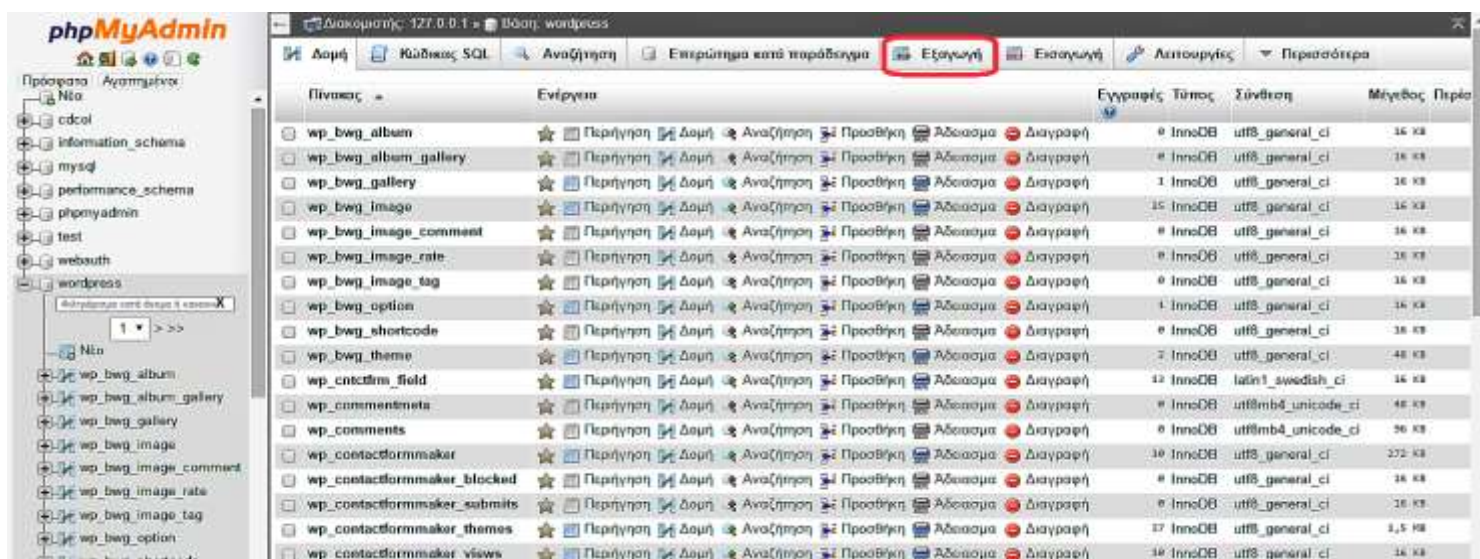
phpMyAdmin

Πρόσφατα Αγαπημένα

Νέο
cdcol
information_schema
mysql
performance_schema
phpmyadmin
test
webauth
wordpress
Φιλτράρισμα κατά όνομα ή κανονικ X
1 > >>
Νέο
wp_bwg_album
wp_bwg_album_gallery
wp_bwg_gallery
wp_bwg_image
wp_bwg_image_comment
wp_bwg_image_rate
wp_bwg_image_tag
wp_bwg_option

Διακομιστής: 127.0.0.1 » Βάση: wordpress

Δομή | Κώδικας SQL | Αναζήτηση | Επερώτημα κατά παράδειγμα | Εξαγωγή | Εισαγωγή | Λειτουργίες | Περισσότερα

| Πίνακας | Ενέργεια | Εγγραφές | Τύπος | Σύνθεση | Μέγεθος | Περίσ |
|---|---|---|---|---|---|---|
| wp_bwg_album | Περιήγηση Δομή Αναζήτηση Προσθήκη Άδειασμα Διαγραφή | 0 | InnoDB | utf8_general_ci | 16 KB | |
| wp_bwg_album_gallery | Περιήγηση Δομή Αναζήτηση Προσθήκη Άδειασμα Διαγραφή | 0 | InnoDB | utf8_general_ci | 16 KB | |
| wp_bwg_gallery | Περιήγηση Δομή Αναζήτηση Προσθήκη Άδειασμα Διαγραφή | 1 | InnoDB | utf8_general_ci | 16 KB | |
| wp_bwg_image | Περιήγηση Δομή Αναζήτηση Προσθήκη Άδειασμα Διαγραφή | 15 | InnoDB | utf8_general_ci | 16 KB | |
| wp_bwg_image_comment | Περιήγηση Δομή Αναζήτηση Προσθήκη Άδειασμα Διαγραφή | 0 | InnoDB | utf8_general_ci | 16 KB | |
| wp_bwg_image_rate | Περιήγηση Δομή Αναζήτηση Προσθήκη Άδειασμα Διαγραφή | 0 | InnoDB | utf8_general_ci | 16 KB | |
| wp_bwg_image_tag | Περιήγηση Δομή Αναζήτηση Προσθήκη Άδειασμα Διαγραφή | 0 | InnoDB | utf8_general_ci | 16 KB | |
| wp_bwg_option | Περιήγηση Δομή Αναζήτηση Προσθήκη Άδειασμα Διαγραφή | 1 | InnoDB | utf8_general_ci | 16 KB | |
| wp_bwg_shortcode | Περιήγηση Δομή Αναζήτηση Προσθήκη Άδειασμα Διαγραφή | 0 | InnoDB | utf8_general_ci | 16 KB | |
| wp_bwg_theme | Περιήγηση Δομή Αναζήτηση Προσθήκη Άδειασμα Διαγραφή | 2 | InnoDB | utf8_general_ci | 48 KB | |
| wp_cntctfrm_field | Περιήγηση Δομή Αναζήτηση Προσθήκη Άδειασμα Διαγραφή | 12 | InnoDB | latin1_swedish_ci | 16 KB | |
| wp_commentmeta | Περιήγηση Δομή Αναζήτηση Προσθήκη Άδειασμα Διαγραφή | 0 | InnoDB | utf8mb4_unicode_ci | 48 KB | |
| wp_comments | Περιήγηση Δομή Αναζήτηση Προσθήκη Άδειασμα Διαγραφή | 0 | InnoDB | utf8mb4_unicode_ci | 96 KB | |
| wp_contactformmaker | Περιήγηση Δομή Αναζήτηση Προσθήκη Άδειασμα Διαγραφή | 10 | InnoDB | utf8_general_ci | 272 KB | |
| wp_contactformmaker_blocked | Περιήγηση Δομή Αναζήτηση Προσθήκη Άδειασμα Διαγραφή | 0 | InnoDB | utf8_general_ci | 16 KB | |
| wp_contactformmaker_submits | Περιήγηση Δομή Αναζήτηση Προσθήκη Άδειασμα Διαγραφή | 0 | InnoDB | utf8_general_ci | 16 KB | |
| wp_contactformmaker_themes | Περιήγηση Δομή Αναζήτηση Προσθήκη Άδειασμα Διαγραφή | 17 | InnoDB | utf8_general_ci | 1,5 MB | |
| wp_contactformmaker_views | Περιήγηση Δομή Αναζήτηση Προσθήκη Άδειασμα Διαγραφή | 10 | InnoDB | utf8_general_ci | 16 KB | |